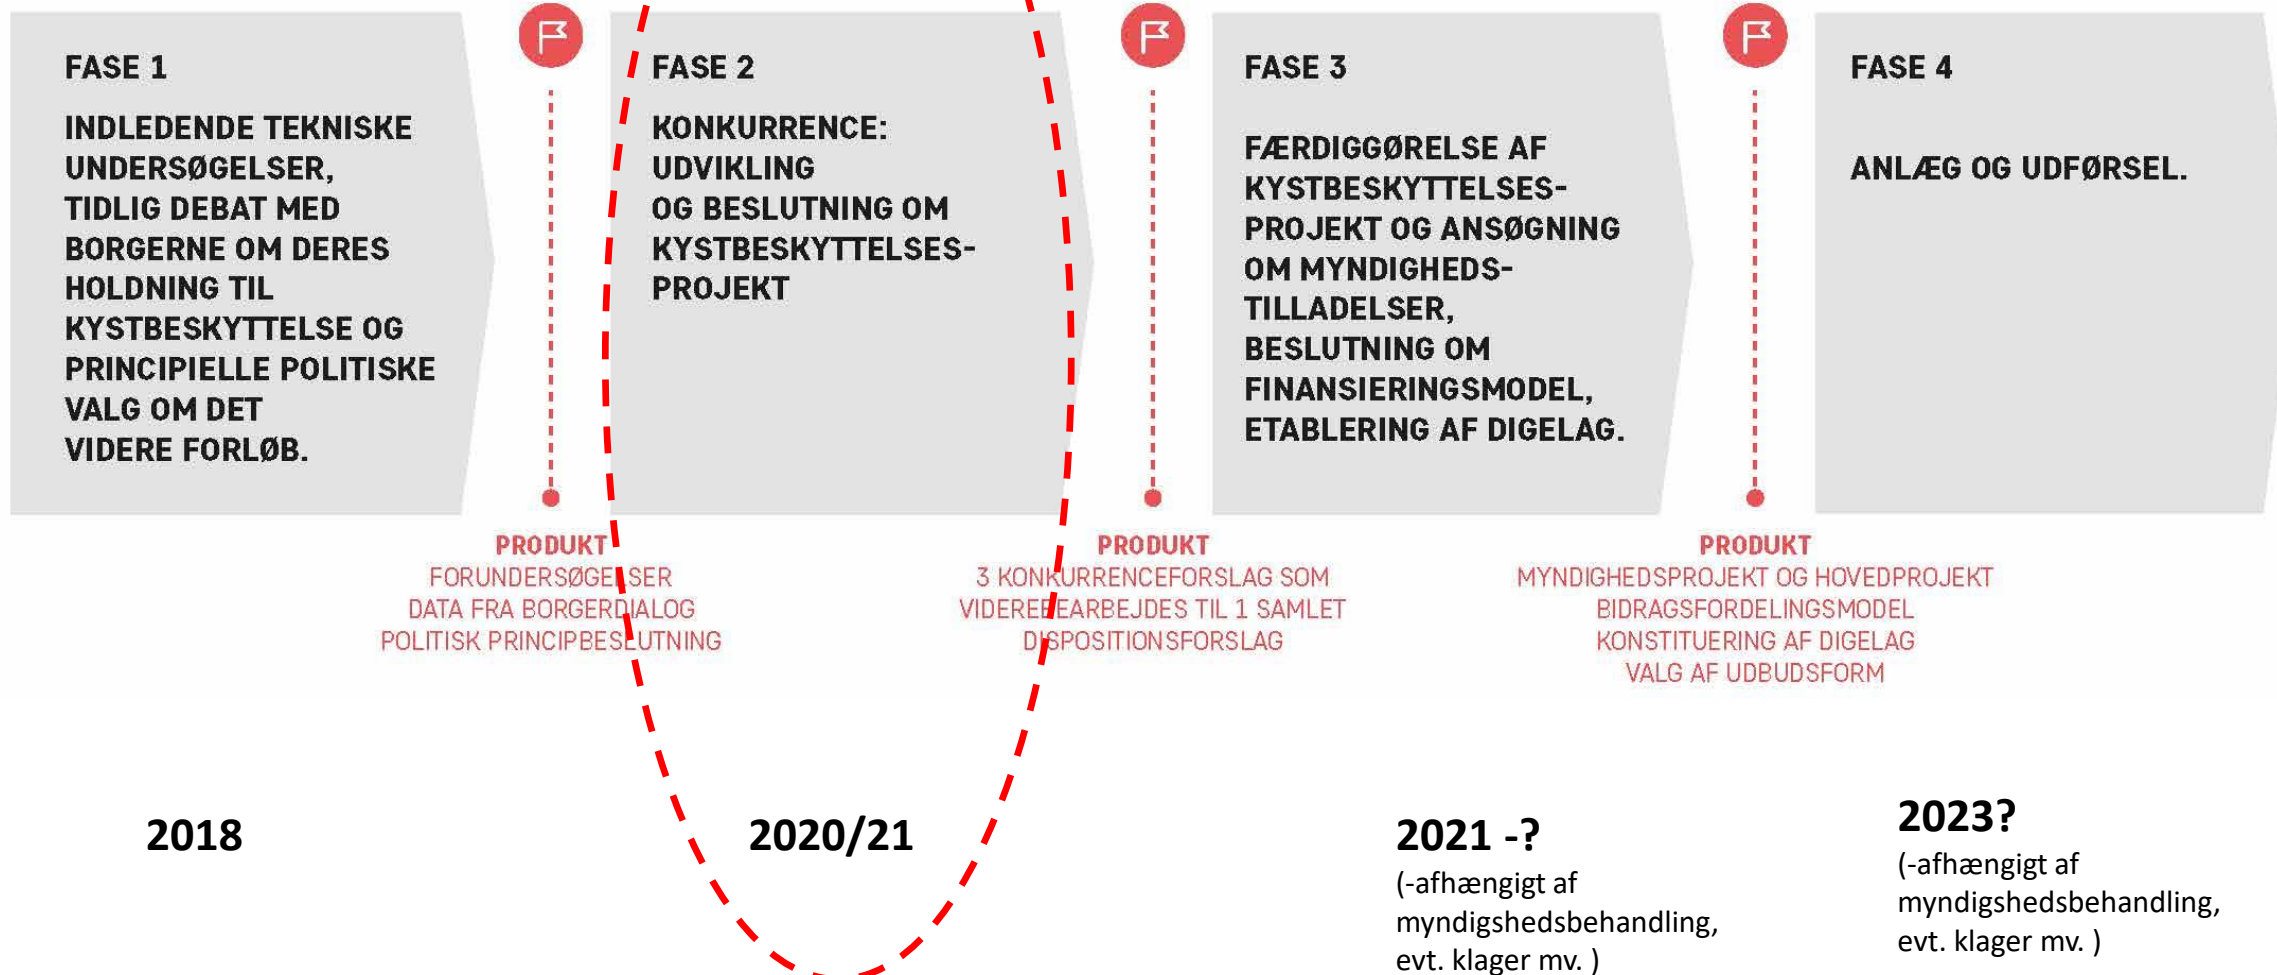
FASE 1

INDLEDENDE TEKNISKE UNDERSØGELSER, TIDLIG DEBAT MED BORGERNE OM DERES HOLDNING TIL KYSTBESKYTTELSE OG PRINCIPIELLE POLITISKE VALG OM DET VIDERE FORLØB.

FASE 2

KONKURRENCE: UDVIKLING OG BESLUTNING OM KYSTBESKYTTELSES-PROJEKT

FASE 3

FÆRDIGGØRELSE AF KYSTBESKYTTELSES-PROJEKT OG ANSØGNING OM MYNDIGHEDS-TILLADELSER, BESLUTNING OM FINANSIERINGSMODEL, ETABLERING AF DIGELAG.

FASE 4

ANLÆG OG UDFØRSEL.

PRODUKT
FORUNDERSØGELSER
DATA FRA BORGERDIALOG
POLITISK PRINCIPBESLUTNING

PRODUKT
3 KONKURRENCEFORSLAG SOM VIDEREBEARBEJDES TIL 1 SAMLET DISPOSITIONSFORSLAG

PRODUKT
MYNDIGHEDSPROJEKT OG HOVEDPROJEKT
BIDRAGSFORDELINGSMODEL
KONSTITUERING AF DIGELAG
VALG AF UDBUDSFORM

2018

2020/21

2021 -?
(-afhængigt af myndigshedsbehandling, evt. klager mv. )

2023?
(-afhængigt af myndigshedsbehandling, evt. klager mv. )